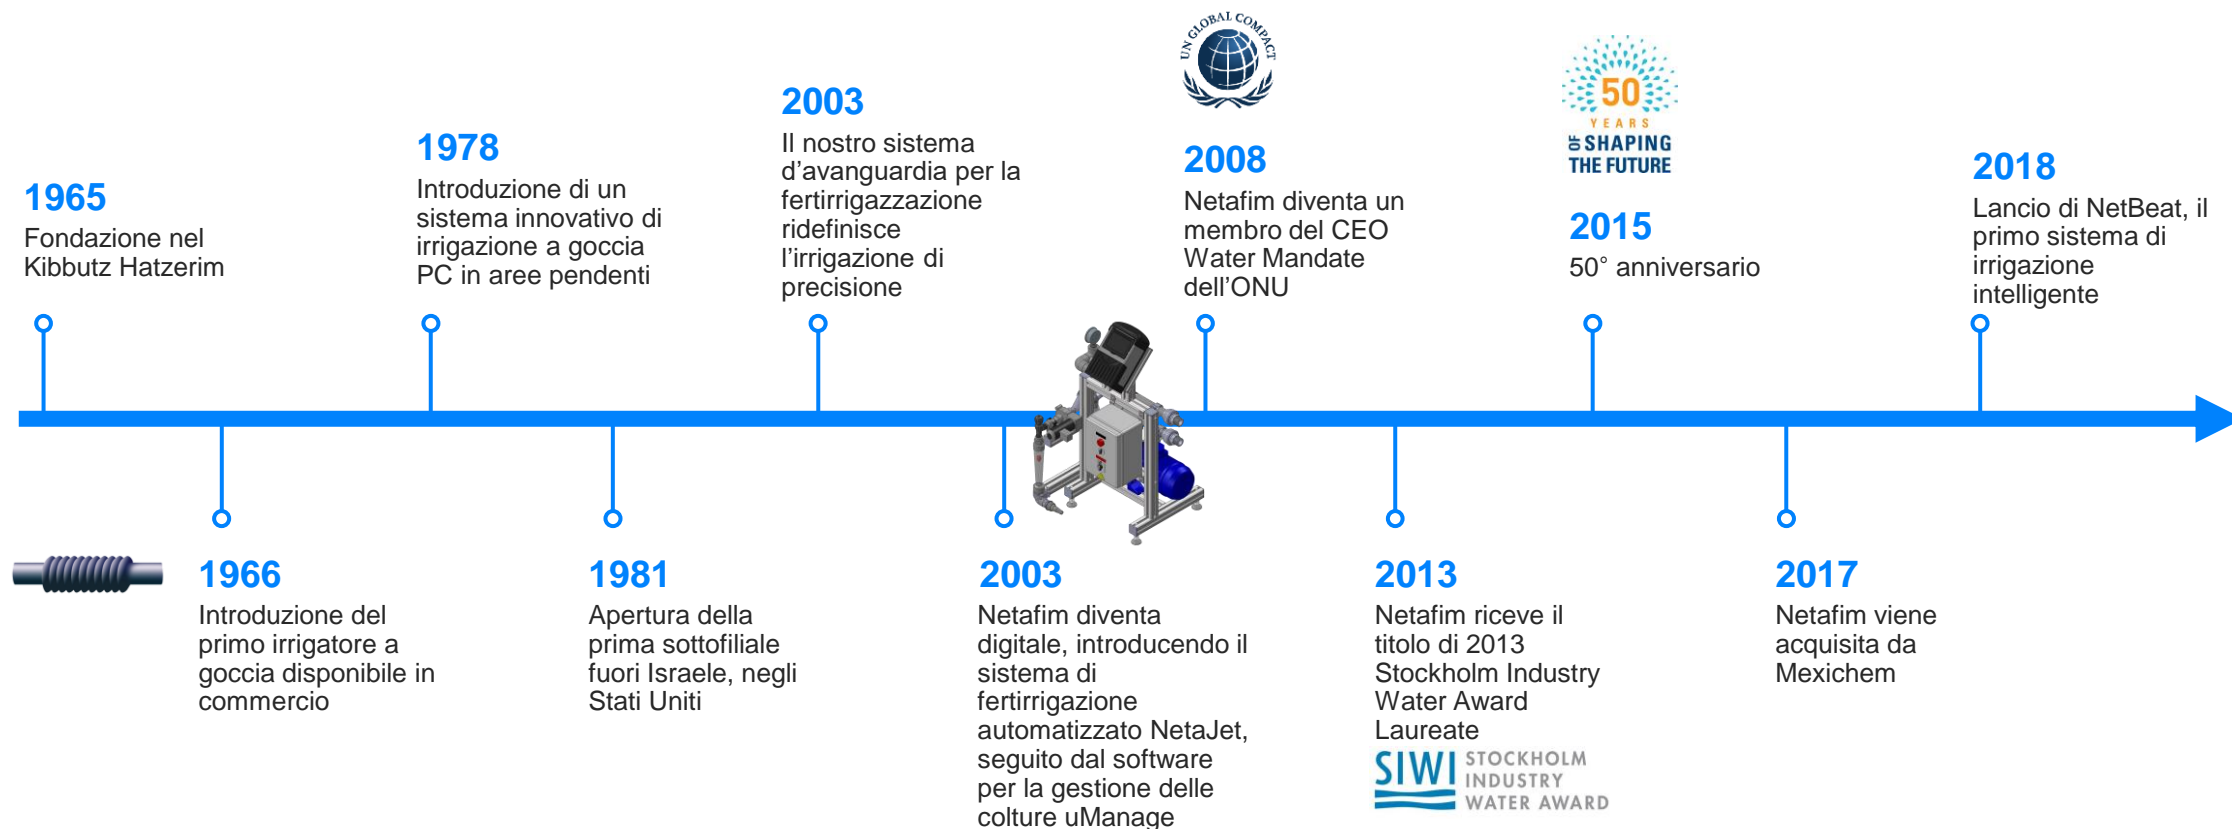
UN GLOBAL COMPACT

50 YEARS OF SHAPING THE FUTURE

1965
Fondazione nel Kibbutz Hatzerim

1978
Introduzione di un sistema innovativo di irrigazione a goccia PC in aree pendenti

2003
Il nostro sistema d'avanguardia per la fertirrigazzazione ridefinisce l'irrigazione di precisione

2008
Netafim diventa un membro del CEO Water Mandate dell'ONU

2015
50° anniversario

2018
Lancio di NetBeat, il primo sistema di irrigazione intelligente

1966
Introduzione del primo irrigatore a goccia disponibile in commercio

1981
Apertura della prima sottofiliale fuori Israele, negli Stati Uniti

2003
Netafim diventa digitale, introducendo il sistema di fertirrigazione automatizzato NetaJet, seguito dal software per la gestione delle colture uManage

2013
Netafim riceve il titolo di 2013 Stockholm Industry Water Award Laureate

SIWI STOCKHOLM INDUSTRY WATER AWARD

2017
Netafim viene acquisita da Mexichem